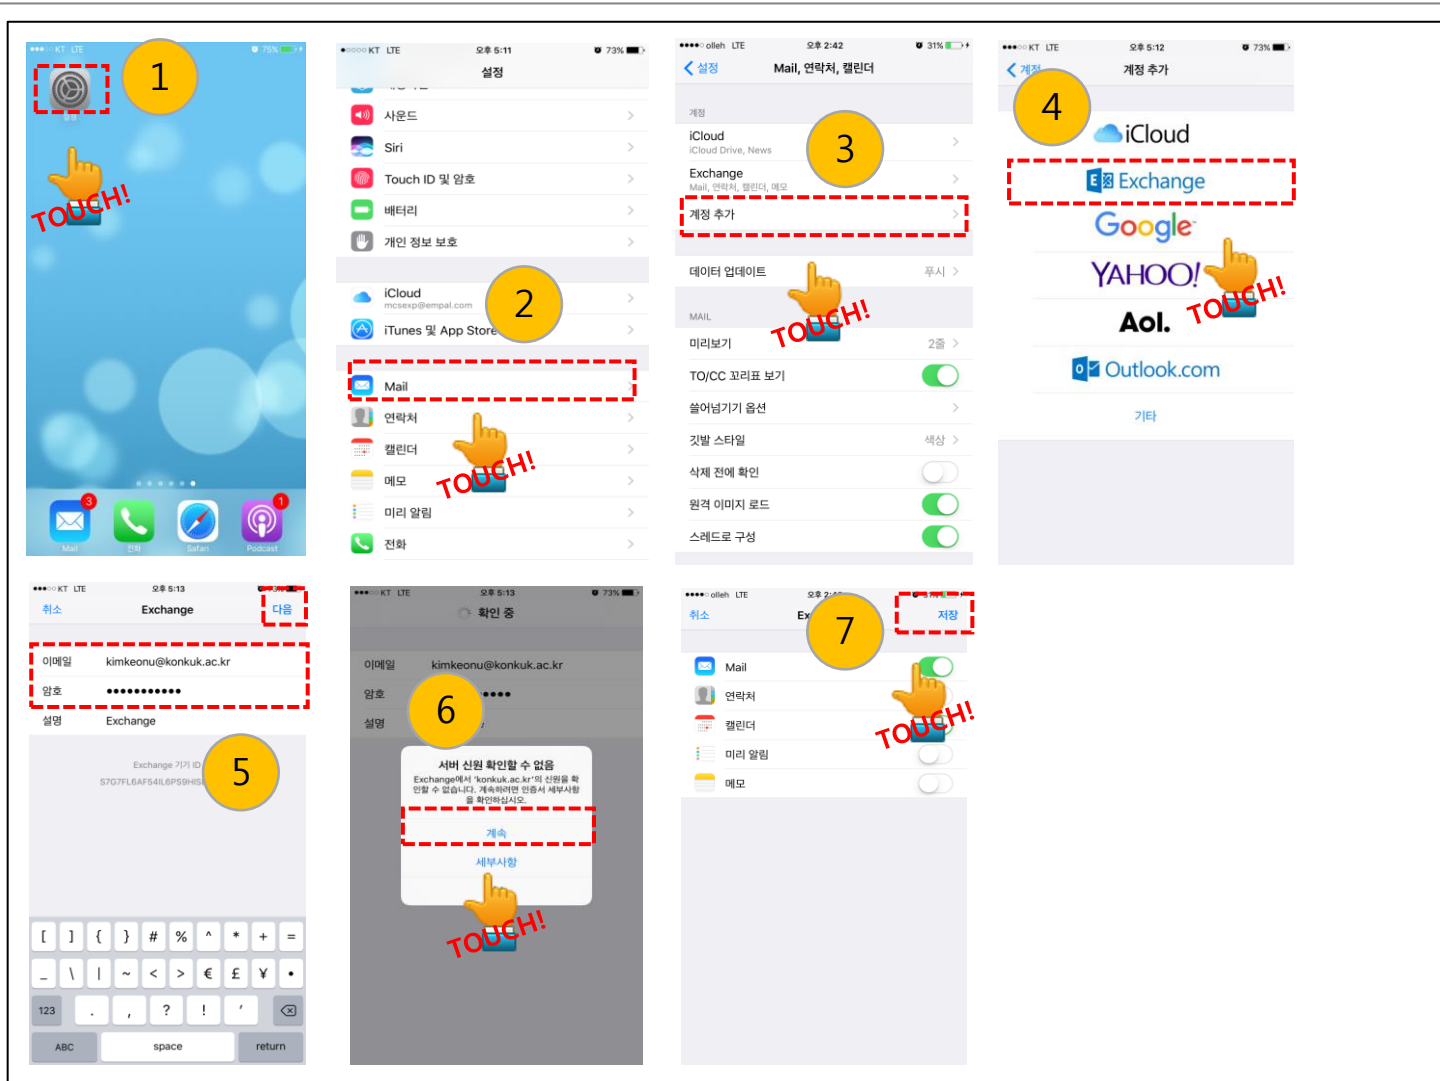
●●○○ KT LTE 75%

1

TOUCH!

3 1

Mail 전화 Safari Podcast

●○○○○ KT LTE 오후 5:11 73%
설정

사운드
Siri
Touch ID 및 암호
배터리
개인 정보 보호

iCloud
mcsexp@empal.com
iTunes 및 App Store

2

Mail
연락처
캘린더
메모
미리 알림
전화

TOUCH!

●●●●○ olleh LTE 오후 2:42 31%
< 설정 Mail, 연락처, 캘린더

계정
iCloud
iCloud Drive, News
Exchange
Mail, 연락처, 캘린더, 메모
계정 추가

3

데이터 업데이트 푸시

MAIL
미리보기 2줄
TO/CC 꼬리표 보기
쓸어넘기기 옵션
깃발 스타일 색상
삭제 전에 확인
원격 이미지 로드
스레드로 구성

TOUCH!

●●●○○ KT LTE 오후 5:12 73%
< 계정 계정 추가

4

iCloud
Exchange
Google
YAHOO!
Aol.
Outlook.com
기타

TOUCH!

●●●○○ KT LTE 오후 5:13
취소 Exchange 다음

이메일 kimkeonu@konkuk.ac.kr
암호 ●●●●●●●●●●●
설명 Exchange

Exchange 기기 ID
S7G7FL6AF54IL6PS9HIS

5

[ ] { } # % ^ * + =
_ \ | ~ < > € £ ¥ •
123 . , ? ! '
ABC space return

●●●○○ KT LTE 오후 5:13 73%
확인 중

이메일 kimkeonu@konkuk.ac.kr
암호 ●●●●
설명

6

서버 신원 확인할 수 없음
Exchange에서 'konkuk.ac.kr'의 신원을 확인할 수 없습니다. 계속하려면 인증서 세부사항을 확인하십시오.
계속
세부사항

TOUCH!

●●●●○ olleh LTE 오후 2:
취소 Ex 저장

7

Mail
연락처
캘린더
미리 알림
메모

TOUCH!